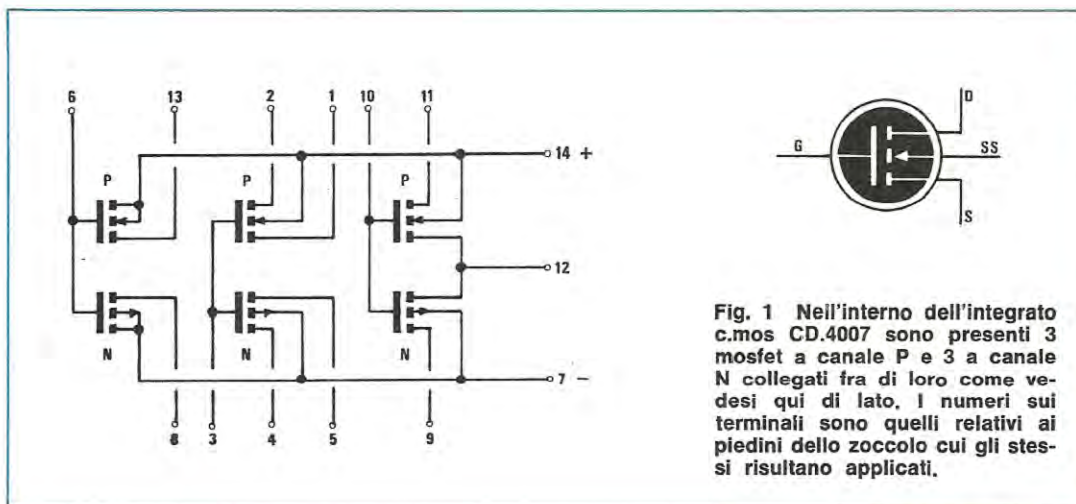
6
13
2
1
10
11
14 +
P
P
P
12
N
N
N
7 –
8
3
4
5
9

G
D
SS
S

Fig. 1 Neil'interno dell'integrato c.mos CD.4007 sono presenti 3 mosfet a canale P e 3 a canale N collegati fra di loro come vedesi qui di lato. I numeri sui terminali sono quelli relativi ai piedini dello zoccolo cui gli stessi risultano applicati.